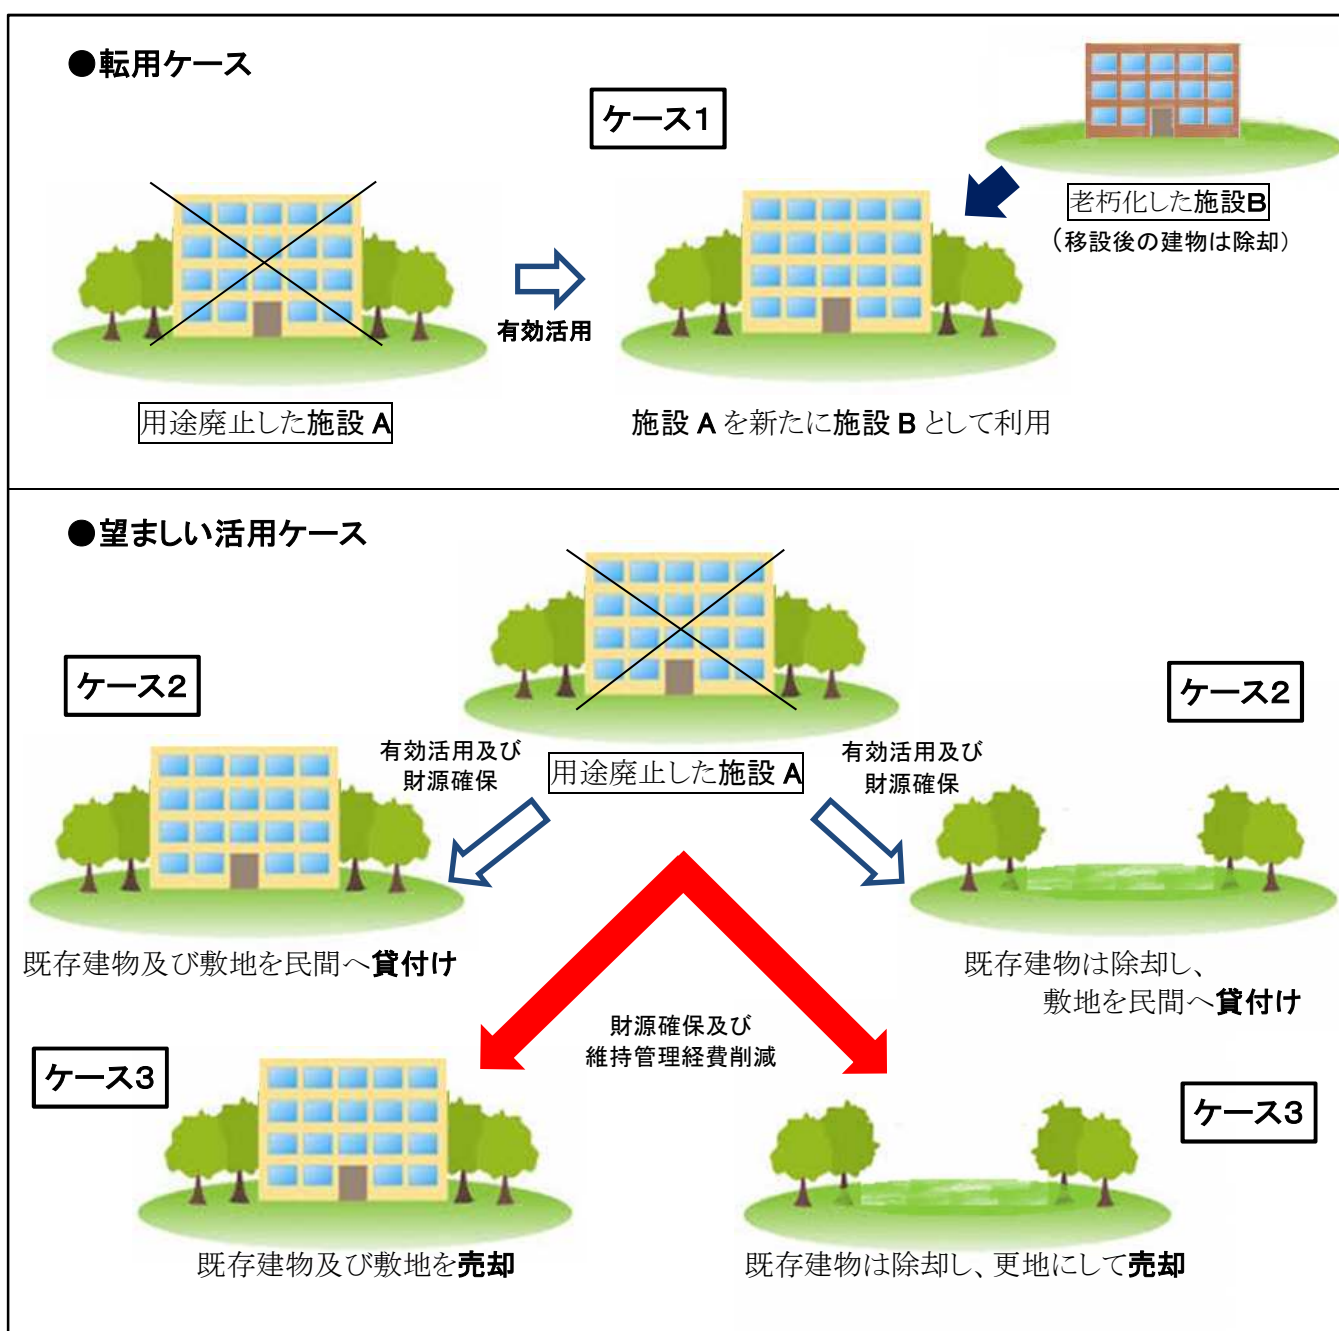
●転用ケース

ケース1

老朽化した施設B
（移設後の建物は除却）

有効活用

用途廃止した施設 A

施設 A を新たに施設 B として利用

●望ましい活用ケース

ケース2

ケース2

有効活用及び
財源確保

用途廃止した施設 A

有効活用及び
財源確保

既存建物及び敷地を民間へ貸付け

既存建物は除却し、
敷地を民間へ貸付け

財源確保及び
維持管理経費削減

ケース3

ケース3

既存建物及び敷地を売却

既存建物は除却し、更地にして売却